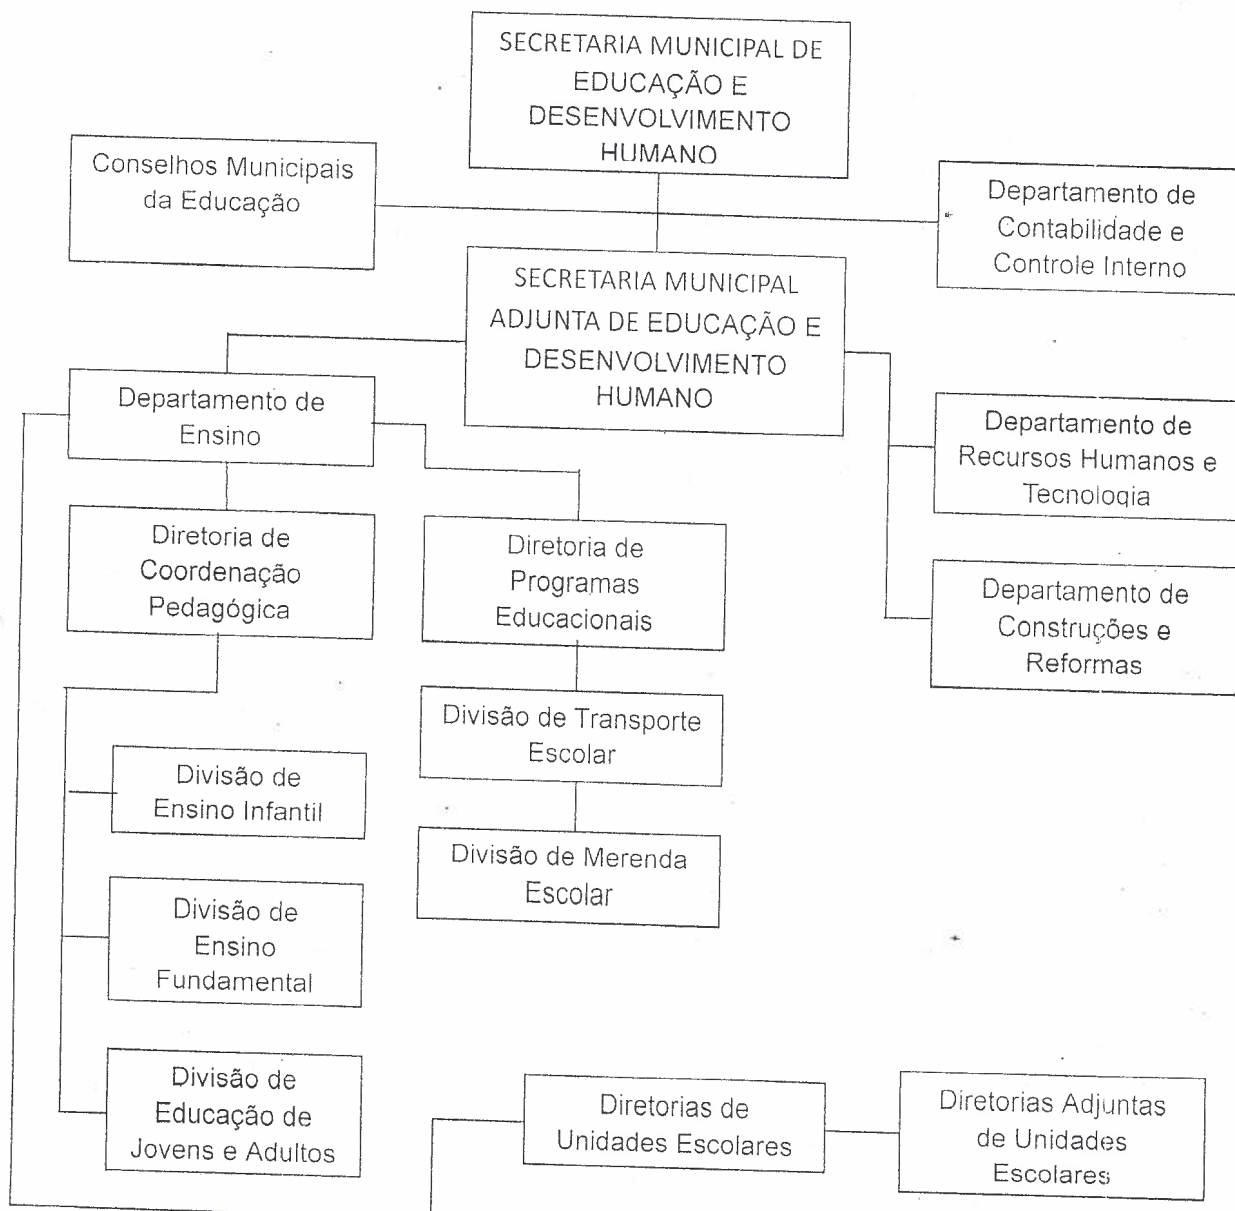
SECRETARIA MUNICIPAL DE EDUCAÇÃO E DESENVOLVIMENTO HUMANO

Conselhos Municipais da Educação

Departamento de Contabilidade e Controle Interno

SECRETARIA MUNICIPAL ADJUNTA DE EDUCAÇÃO E DESENVOLVIMENTO HUMANO

Departamento de Ensino

Departamento de Recursos Humanos e Tecnologia

Diretoria de Coordenação Pedagógica

Diretoria de Programas Educacionais

Departamento de Construções e Reformas

Divisão de Transporte Escolar

Divisão de Ensino Infantil

Divisão de Merenda Escolar

Divisão de Ensino Fundamental

Divisão de Educação de Jovens e Adultos

Diretorias de Unidades Escolares

Diretorias Adjuntas de Unidades Escolares